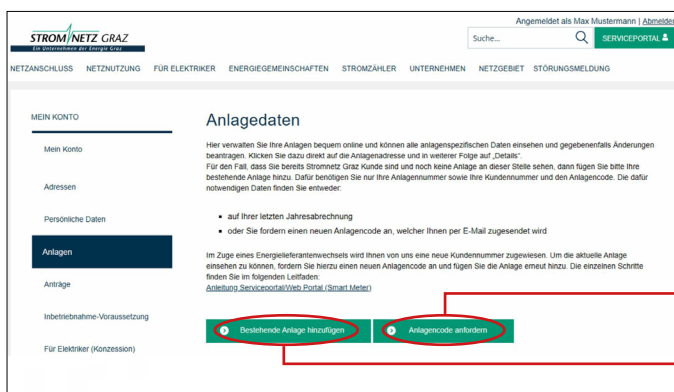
STROM NETZ GRAZ
Ein Unternehmen der Energie Graz

Angemeldet als Max Mustermann | Abmelden

Suche...

SERVICEPORTAL

NETZANSCHLUSS NETZNUTZUNG FÜR ELEKTRIKER ENERGIEGEMEINSCHAFTEN STROMZÄHLER UNTERNEHMEN NETZGEBIET STÖRUNGSMELDUNG

MEIN KONTO

Mein Konto

Adressen

Persönliche Daten

Anlagen

Anträge

Inbetriebnahme-Voraussetzung

Für Elektriker (Konzession)

Anlagedaten

Hier verwalten Sie Ihre Anlagen bequem online und können alle anlagenspezifischen Daten einsehen und gegebenenfalls Änderungen beantragen. Klicken Sie dazu direkt auf die Anlagenadresse und in weiterer Folge auf „Details".
Für den Fall, dass Sie bereits Stromnetz Graz Kunde sind und noch keine Anlage an dieser Stelle sehen, dann fügen Sie bitte Ihre bestehende Anlage hinzu. Dafür benötigen Sie nur Ihre Anlagennummer sowie Ihre Kundennummer und den Anlagencode. Die dafür notwendigen Daten finden Sie entweder:

• auf Ihrer letzten Jahresabrechnung
• oder Sie fordern einen neuen Anlagencode an, welcher Ihnen per E-Mail zugesendet wird

Im Zuge eines Energielieferantenwechsels wird Ihnen von uns eine neue Kundennummer zugewiesen. Um die aktuelle Anlage einsehen zu können, fordern Sie hierzu einen neuen Anlagencode an und fügen Sie die Anlage erneut hinzu. Die einzelnen Schritte finden Sie im folgenden Leitfaden:
Anleitung Serviceportal/Web Portal (Smart Meter)

Bestehende Anlage hinzufügen

Anlagencode anfordern